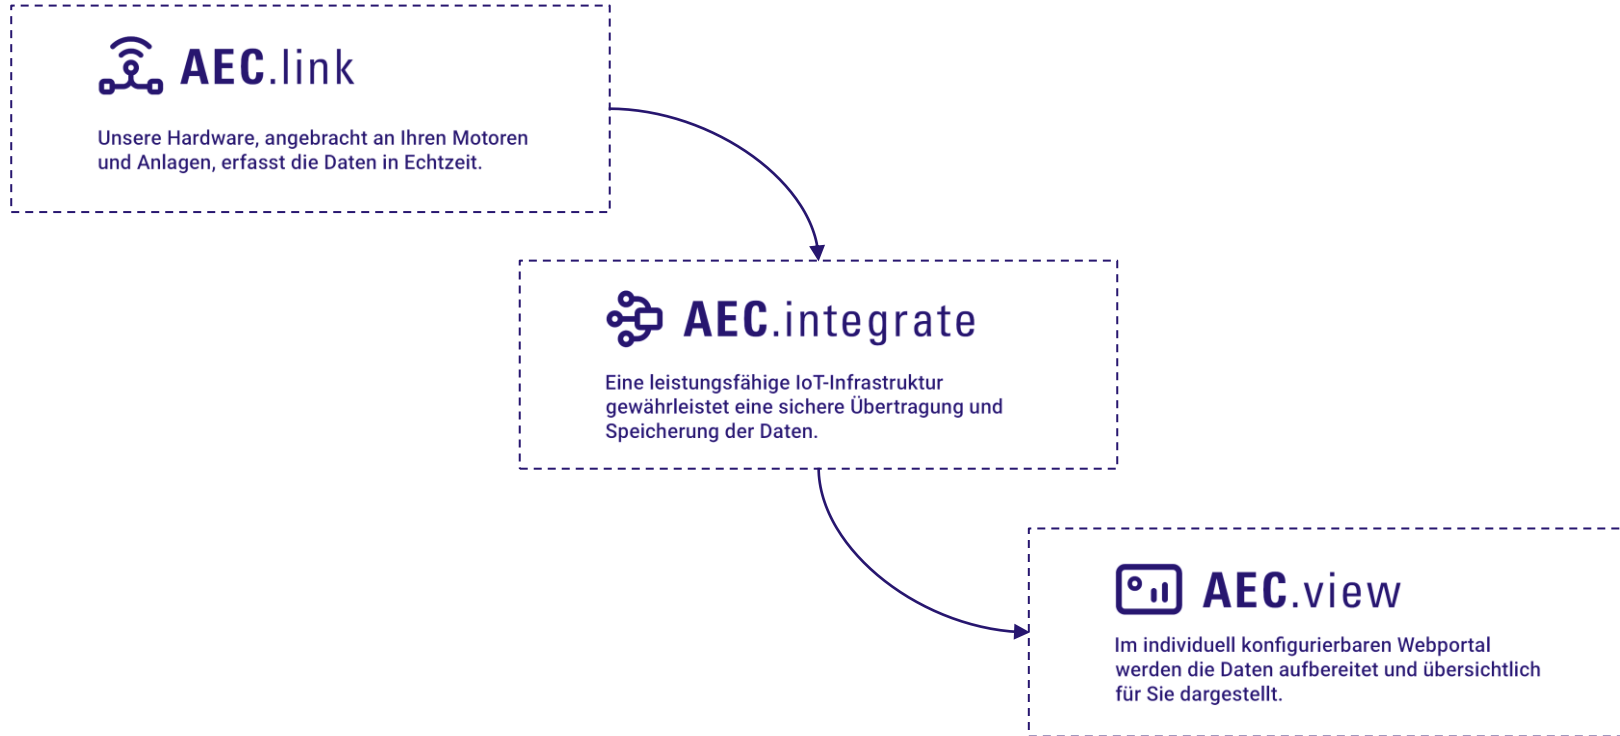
AEC.link

Unsere Hardware, angebracht an Ihren Motoren und Anlagen, erfasst die Daten in Echtzeit.

AEC.integrate

Eine leistungsfähige IoT-Infrastruktur gewährleistet eine sichere Übertragung und Speicherung der Daten.

AEC.view

Im individuell konfigurierbaren Webportal werden die Daten aufbereitet und übersichtlich für Sie dargestellt.